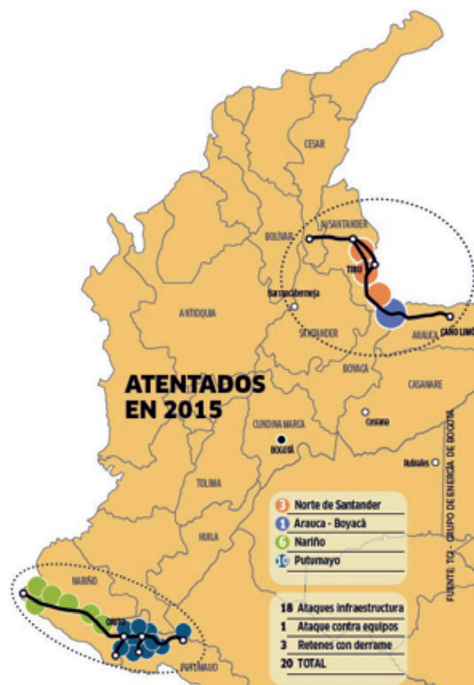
CESAR

N. SANTANDER

BOLÍVAR

TIBÚ

Barrancabermeja

ANTIOQUIA

SANTANDER

ARAUCA

CAÑO LIMÓN

ATENTADOS EN 2015

BOYACÁ

CASANARE

CUNDINAMARCA

BOGOTÁ

Cusiana

Rubiales

TOLIMA

HUILA

3 Norte de Santander

1 Arauca - Boyacá

6 Nariño

10 Putumayo

NARIÑO

ORITO

PUTUMAYO

18 Ataques infraestructura

1 Ataque contra equipos

3 Retenes con derrame

20 TOTAL

FUENTE: TGI - GRUPO DE ENERGÍA DE BOGOTÁ